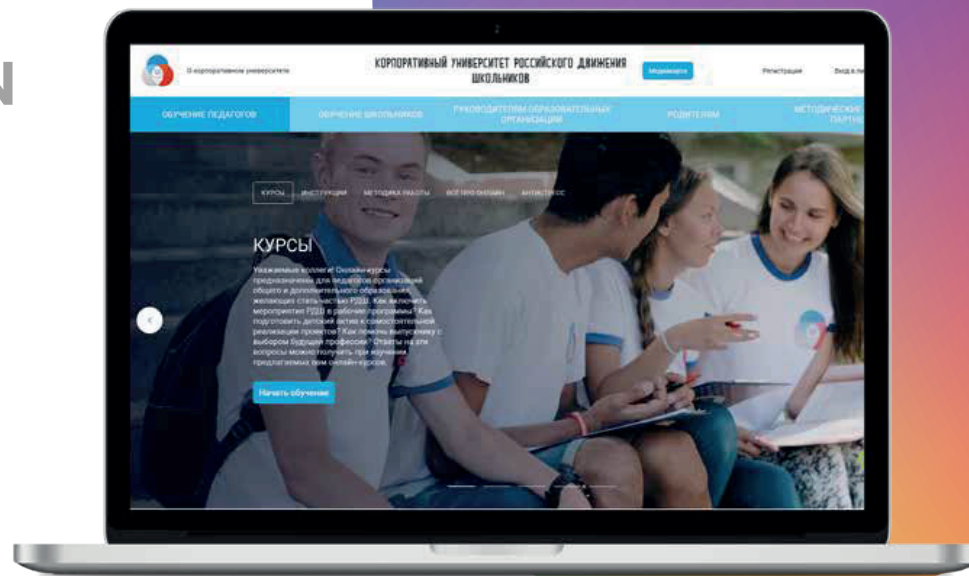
N

О корпоративном университете

КОРПОРАТИВНЫЙ УНИВЕРСИТЕТ РОССИЙСКОГО ДВИЖЕНИЯ ШКОЛЬНИКОВ

Модераторы

Регистрация

Вход в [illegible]

ОБУЧЕНИЕ ПЕДАГОГОВ

ОБУЧЕНИЕ ШКОЛЬНИКОВ

РУКОВОДИТЕЛЯМ ОБРАЗОВАТЕЛЬНЫХ ОРГАНИЗАЦИЙ

РОДИТЕЛЯМ

МЕТОДИЧЕСКИЕ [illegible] ПАРТН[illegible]

КУРСЫ

ИНСТРУКЦИИ

МЕТОДИКА РАБОТЫ

ВЕБ-ПРО ОНЛАЙН

АНТИСТРЕСС

КУРСЫ

Уважаемые коллеги! Онлайн-курсы предназначены для педагогов организаций общего и дополнительного образования, желающих стать частью РДШ. Как включить мероприятия РДШ в рабочие программы? Как подготовить детский актив к самостоятельной реализации проектов? Как помочь выпускнику с выбором будущей профессии? Ответы на эти вопросы можно получить при изучении предлагаемых вам онлайн-курсов.

Начать обучение